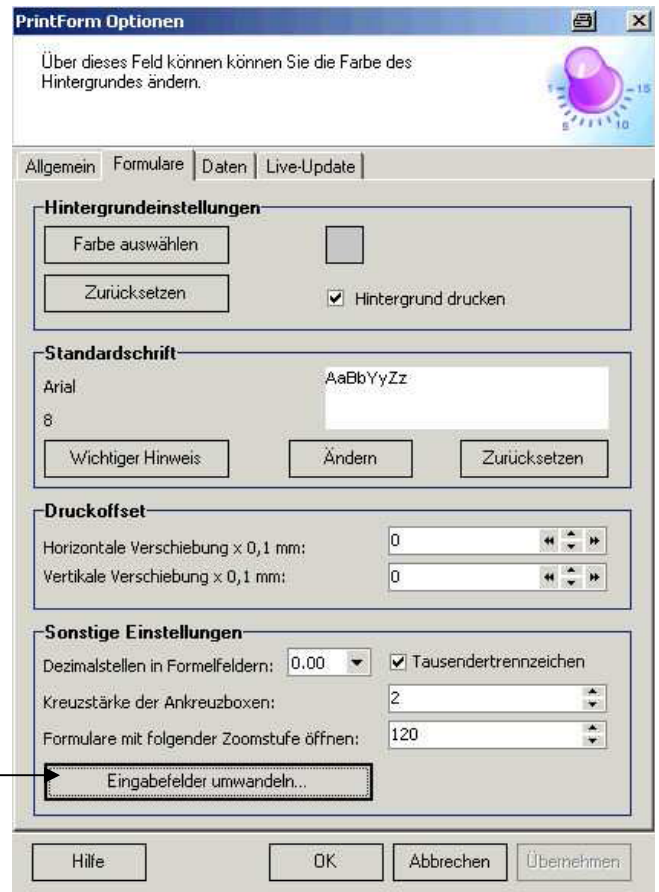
PrintForm Optionen

Über dieses Feld können können Sie die Farbe des Hintergrundes ändern.

1 5 10 15

Allgemein | Formulare | Daten | Live-Update

Hintergrundeinstellungen

Farbe auswählen

Zurücksetzen

☑ Hintergrund drucken

Standardschrift

Arial

8

AaBbYyZz

Wichtiger Hinweis

Ändern

Zurücksetzen

Druckoffset

Horizontale Verschiebung x 0,1 mm: 0

Vertikale Verschiebung x 0,1 mm: 0

Sonstige Einstellungen

Dezimalstellen in Formelfeldern: 0.00

☑ Tausendertrennzeichen

Kreuzstärke der Ankreuzboxen: 2

Formulare mit folgender Zoomstufe öffnen: 120

Eingabefelder umwandeln...

Hilfe

OK

Abbrechen

Übernehmen